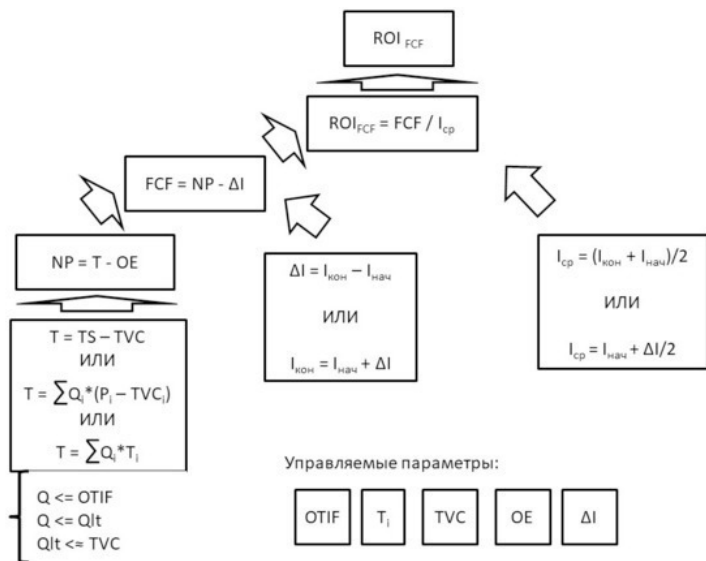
$ROI_{FCF}$

$ROI_{FCF} = FCF / I_{ср}$

$FCF = NP - \Delta I$

$NP = T - OE$

$T = TS - TVC$
ИЛИ
$T = \sum Q_i*(P_i - TVC_i)$
ИЛИ
$T = \sum Q_i*T_i$

$\Delta I = I_{кон} - I_{нач}$
ИЛИ
$I_{кон} = I_{нач} + \Delta I$

$I_{ср} = (I_{кон} + I_{нач})/2$
ИЛИ
$I_{ср} = I_{нач} + \Delta I/2$

Q <= OTIF
Q <= Qlt
Qlt <= TVC

Управляемые параметры:

OTIF | $T_i$ | TVC | OE | $\Delta I$